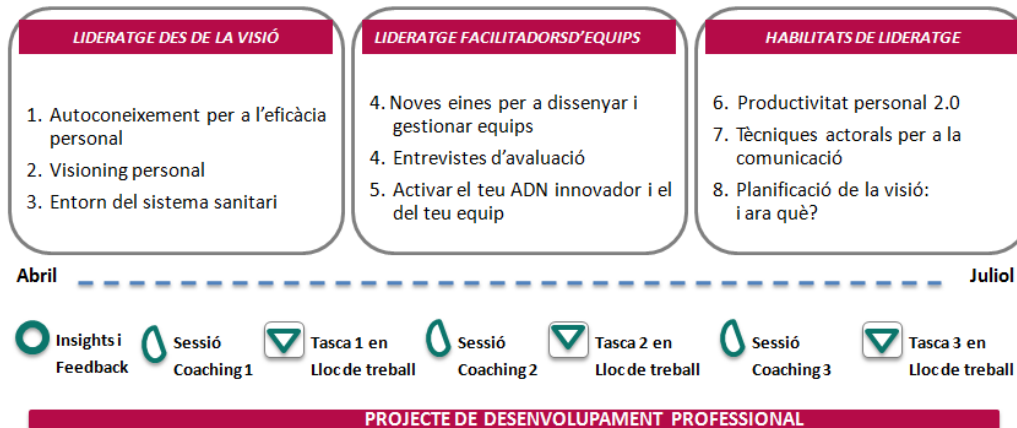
LIDERATGE DES DE LA VISIÓ

1. Autoconeixement per a l'eficàcia personal
2. Visioning personal
3. Entorn del sistema sanitari

LIDERATGE FACILITADORSD'EQUIPS

4. Noves eines per a dissenyar i gestionar equips
4. Entrevistes d'avaluació
5. Activar el teu ADN innovador i el del teu equip

HABILITATS DE LIDERATGE

6. Productivitat personal 2.0
7. Tècniques actorals per a la comunicació
8. Planificació de la visió: i ara què?

Abril

Juliol

Insights i Feedback

Sessió Coaching 1

Tasca 1 en Lloc de treball

Sessió Coaching 2

Tasca 2 en Lloc de treball

Sessió Coaching 3

Tasca 3 en Lloc de treball

PROJECTE DE DESENVOLUPAMENT PROFESSIONAL